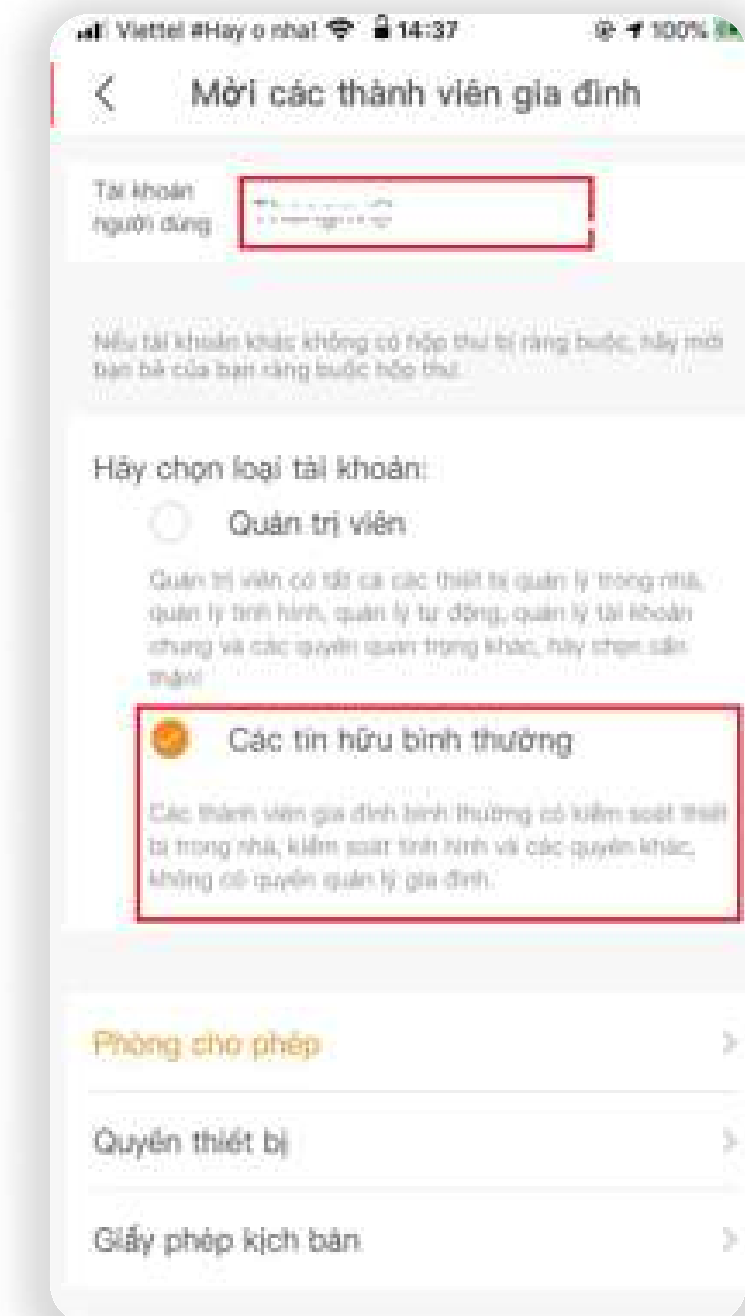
Viettel #Hay o nha! 14:37 100%

<

Mời các thành viên gia đình

Tài khoản người dùng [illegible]

Nếu tài khoản khác không có hộp thư bị ràng buộc, hãy mời bạn bè của bạn ràng buộc hộp thư.

Hãy chọn loại tài khoản:

Quản trị viên

Quản trị viên có tất cả các thiết bị quản lý trong nhà, quản lý tình hình, quản lý tự động, quản lý tài khoản chung và các quyền quan trọng khác, hãy chọn cẩn thận!

Các tín hữu bình thường

Các thành viên gia đình bình thường có kiểm soát thiết bị trong nhà, kiểm soát tình hình và các quyền khác, không có quyền quản lý gia đình.

Phòng cho phép

Quyền thiết bị

Giấy phép kịch bản